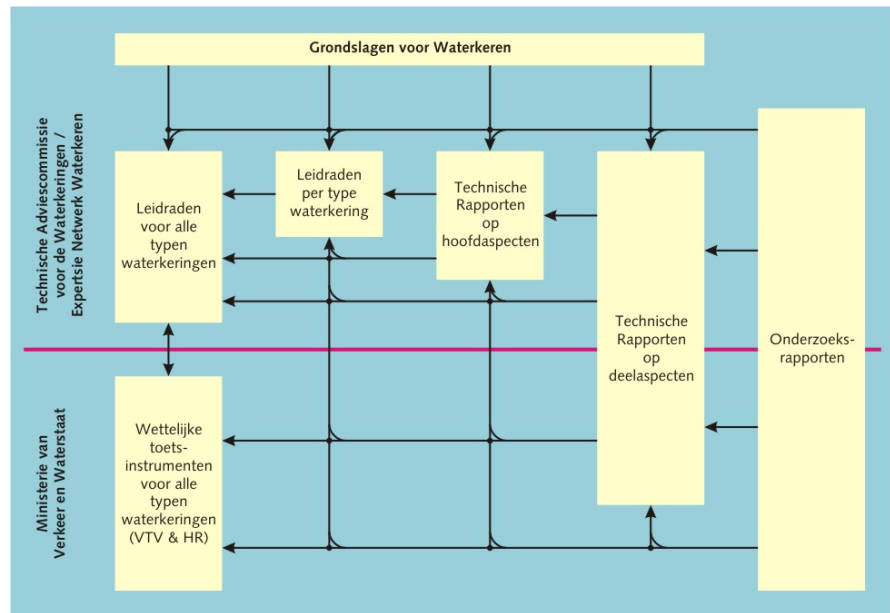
Grondslagen voor Waterkeren

Technische Adviescommissie voor de Waterkeringen / Expertsie Netwerk Waterkeren

Leidraden voor alle typen waterkeringen

Leidraden per type waterkering

Technische Rapporten op hoofdaspecten

Technische Rapporten op deelaspecten

Onderzoeks-rapporten

Ministerie van Verkeer en Waterstaat

Wettelijke toets-instrumenten voor alle typen waterkeringen (VTV & HR)